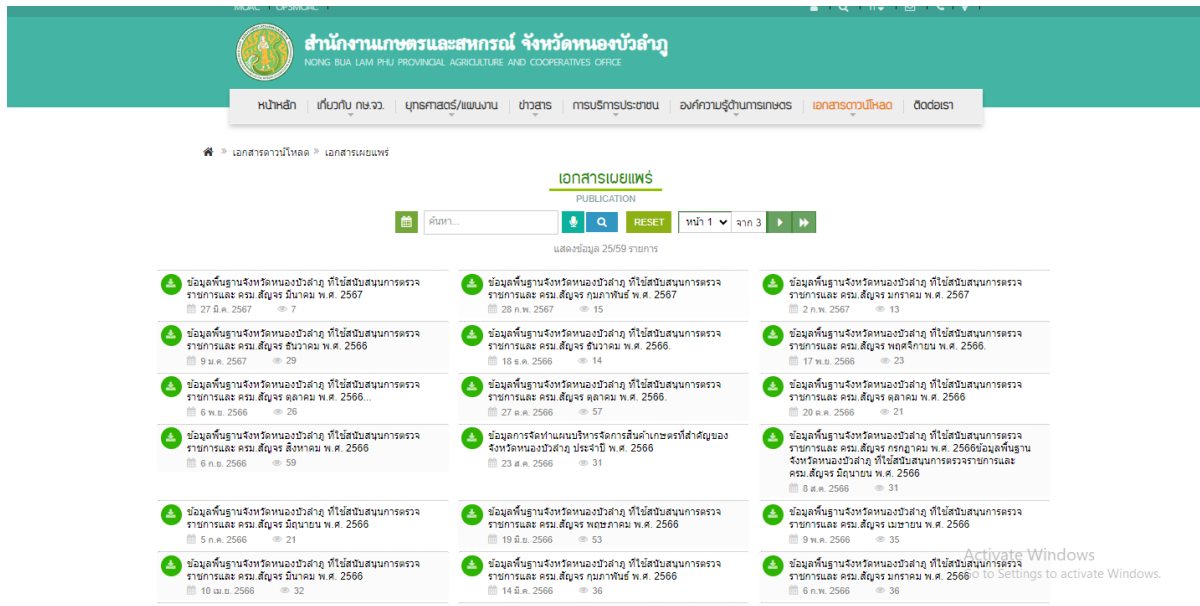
MOAC OPSMOAC

สำนักงานเกษตรและสหกรณ์ จังหวัดหนองบัวลำภู
NONG BUA LAM PHU PROVINCIAL AGRICULTURE AND COOPERATIVES OFFICE

หน้าหลัก | เกี่ยวกับ กษ.จว. | ยุทธศาสตร์/แผนงาน | ข่าวสาร | การบริการประชาชน | องค์ความรู้ด้านการเกษตร | เอกสารดาวน์โหลด | ติดต่อเรา

» เอกสารดาวน์โหลด » เอกสารเผยแพร่

เอกสารเผยแพร่
PUBLICATION

ค้นหา... RESET หน้า 1 จาก 3

แสดงข้อมูล 25/59 รายการ

ข้อมูลพื้นฐานจังหวัดหนองบัวลำภู ที่ใช้สนับสนุนการตรวจราชการและ ครม.สัญจร มีนาคม พ.ศ. 2567
27 มี.ค. 2567 7

ข้อมูลพื้นฐานจังหวัดหนองบัวลำภู ที่ใช้สนับสนุนการตรวจราชการและ ครม.สัญจร กุมภาพันธ์ พ.ศ. 2567
28 ก.พ. 2567 15

ข้อมูลพื้นฐานจังหวัดหนองบัวลำภู ที่ใช้สนับสนุนการตรวจราชการและ ครม.สัญจร มกราคม พ.ศ. 2567
2 ก.พ. 2567 13

ข้อมูลพื้นฐานจังหวัดหนองบัวลำภู ที่ใช้สนับสนุนการตรวจราชการและ ครม.สัญจร ธันวาคม พ.ศ. 2566
9 ม.ค. 2567 29

ข้อมูลพื้นฐานจังหวัดหนองบัวลำภู ที่ใช้สนับสนุนการตรวจราชการและ ครม.สัญจร ธันวาคม พ.ศ. 2566.
18 ธ.ค. 2566 14

ข้อมูลพื้นฐานจังหวัดหนองบัวลำภู ที่ใช้สนับสนุนการตรวจราชการและ ครม.สัญจร พฤศจิกายน พ.ศ. 2566.
17 พ.ย. 2566 23

ข้อมูลพื้นฐานจังหวัดหนองบัวลำภู ที่ใช้สนับสนุนการตรวจราชการและ ครม.สัญจร ตุลาคม พ.ศ. 2566...
6 พ.ย. 2566 26

ข้อมูลพื้นฐานจังหวัดหนองบัวลำภู ที่ใช้สนับสนุนการตรวจราชการและ ครม.สัญจร ตุลาคม พ.ศ. 2566.
27 ต.ค. 2566 57

ข้อมูลพื้นฐานจังหวัดหนองบัวลำภู ที่ใช้สนับสนุนการตรวจราชการและ ครม.สัญจร ตุลาคม พ.ศ. 2566
20 ต.ค. 2566 21

ข้อมูลพื้นฐานจังหวัดหนองบัวลำภู ที่ใช้สนับสนุนการตรวจราชการและ ครม.สัญจร สิงหาคม พ.ศ. 2566
6 ก.ย. 2566 59

ข้อมูลการจัดทำแผนบริหารจัดการสินค้าเกษตรที่สำคัญของจังหวัดหนองบัวลำภู ประจำปี พ.ศ. 2566
23 ส.ค. 2566 31

ข้อมูลพื้นฐานจังหวัดหนองบัวลำภู ที่ใช้สนับสนุนการตรวจราชการและ ครม.สัญจร กรกฎาคม พ.ศ. 2566ข้อมูลพื้นฐานจังหวัดหนองบัวลำภู ที่ใช้สนับสนุนการตรวจราชการและ ครม.สัญจร มิถุนายน พ.ศ. 2566
8 ส.ค. 2566 31

ข้อมูลพื้นฐานจังหวัดหนองบัวลำภู ที่ใช้สนับสนุนการตรวจราชการและ ครม.สัญจร มิถุนายน พ.ศ. 2566
5 ก.ค. 2566 21

ข้อมูลพื้นฐานจังหวัดหนองบัวลำภู ที่ใช้สนับสนุนการตรวจราชการและ ครม.สัญจร พฤษภาคม พ.ศ. 2566
19 มิ.ย. 2566 53

ข้อมูลพื้นฐานจังหวัดหนองบัวลำภู ที่ใช้สนับสนุนการตรวจราชการและ ครม.สัญจร เมษายน พ.ศ. 2566
9 พ.ค. 2566 35

ข้อมูลพื้นฐานจังหวัดหนองบัวลำภู ที่ใช้สนับสนุนการตรวจราชการและ ครม.สัญจร มีนาคม พ.ศ. 2566
10 เม.ย. 2566 32

ข้อมูลพื้นฐานจังหวัดหนองบัวลำภู ที่ใช้สนับสนุนการตรวจราชการและ ครม.สัญจร กุมภาพันธ์ พ.ศ. 2566
14 มี.ค. 2566 36

ข้อมูลพื้นฐานจังหวัดหนองบัวลำภู ที่ใช้สนับสนุนการตรวจราชการและ ครม.สัญจร มกราคม พ.ศ. 2566
6 ก.พ. 2566 36

Activate Windows
Go to Settings to activate Windows.